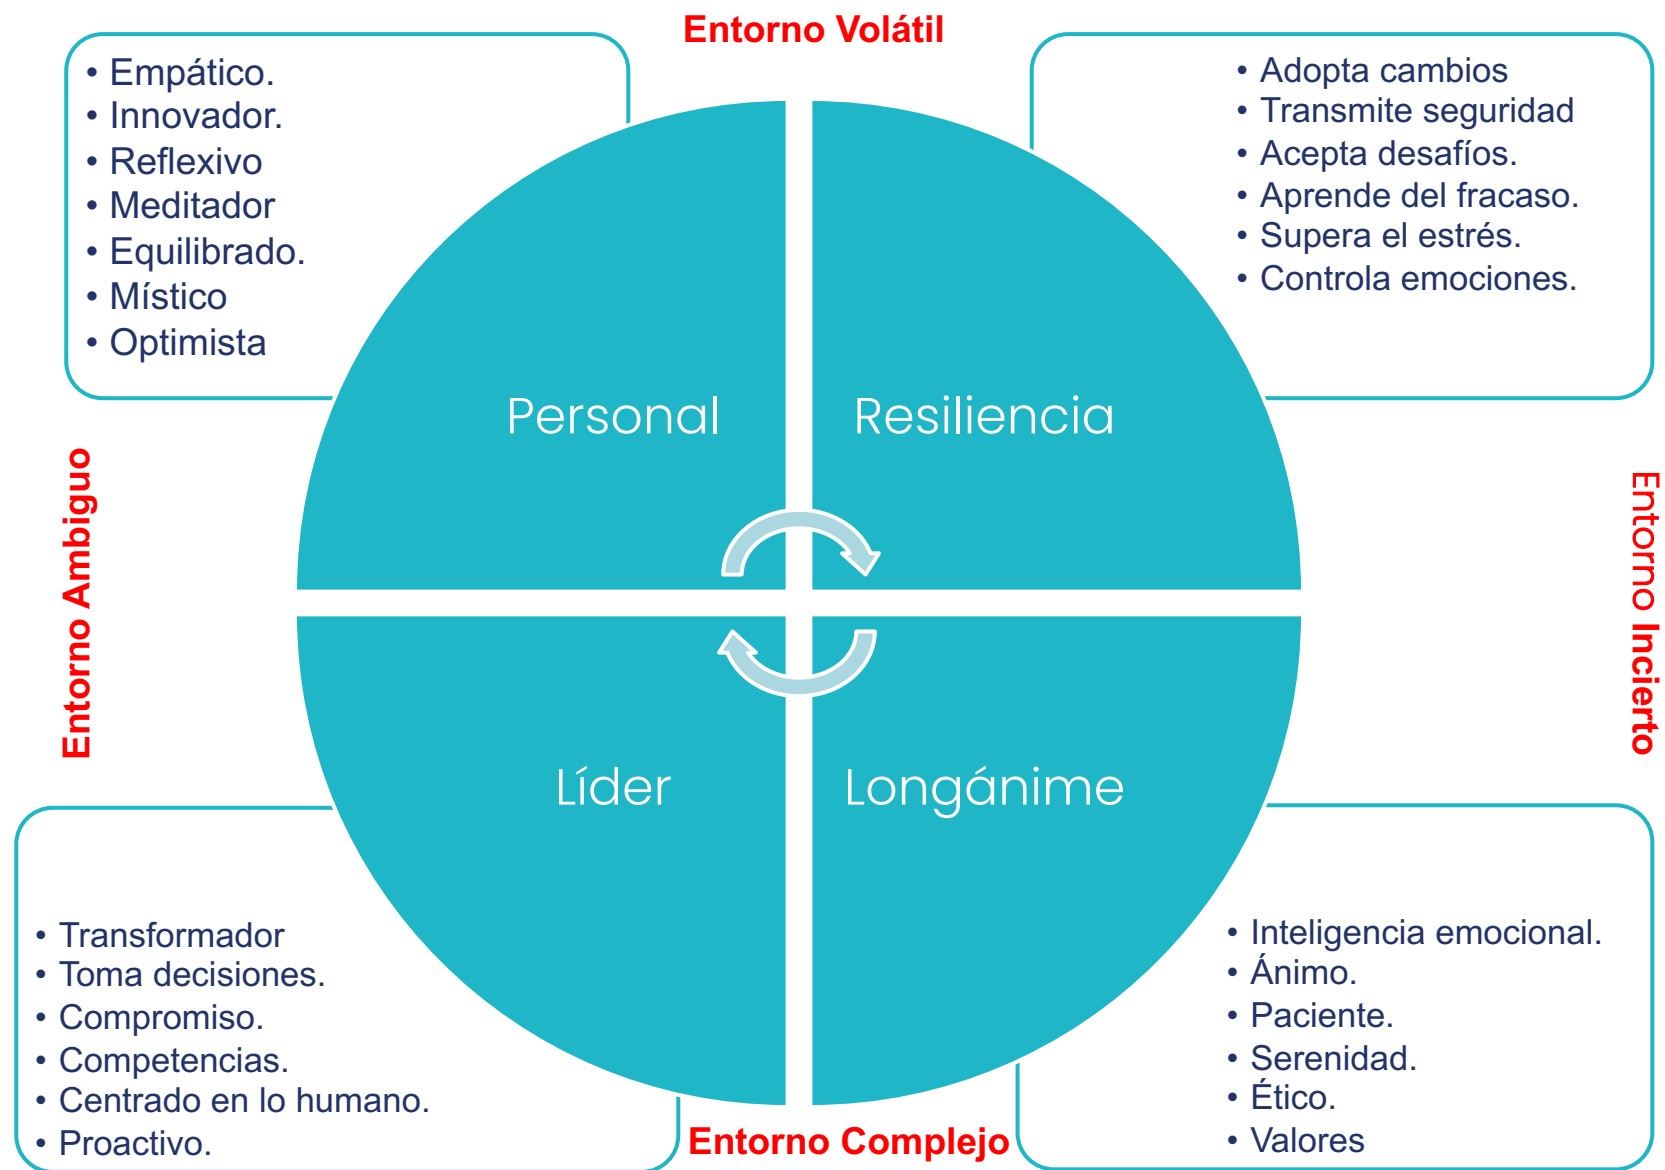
Entorno Volátil

• Empático.
• Innovador.
• Reflexivo
• Meditador
• Equilibrado.
• Místico
• Optimista

• Adopta cambios
• Transmite seguridad
• Acepta desafíos.
• Aprende del fracaso.
• Supera el estrés.
• Controla emociones.

Entorno Ambiguo

Personal

Resiliencia

Entorno Incierto

Líder

Longánime

• Transformador
• Toma decisiones.
• Compromiso.
• Competencias.
• Centrado en lo humano.
• Proactivo.

• Inteligencia emocional.
• Ánimo.
• Paciente.
• Serenidad.
• Ético.
• Valores

Entorno Complejo